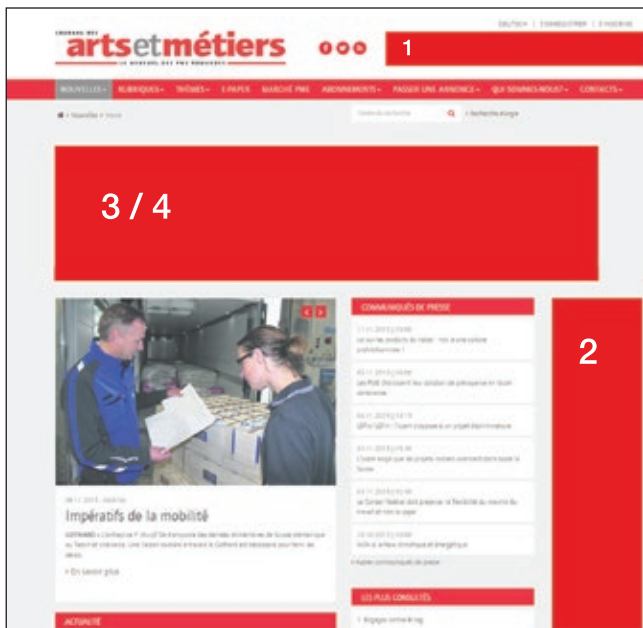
JOURNAL DES
artsetmétiers
LE JOURNAL DES PME ROMANDES

DEUTSCH | S'ENREGISTRER | S'INSCRIRE

1

NOUVELLES ▾ RUBRIQUES ▾ THÈMES ▾ E-PAPER MARCHÉ PME ABONNEMENTS ▾ PASSER UNE ANNONCE ▾ QUI SOMMES-NOUS? ▾ CONTACTS ▾

Nouvelles » Home

Terme de recherche
Recherche élargie

3 / 4

2

COMMUNIQUÉS DE PRESSE

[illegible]

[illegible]

Impératifs de la mobilité

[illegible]

» En savoir plus

» Autres communiqués de presse

LES PLUS CONSULTÉS

ACTUALITÉ